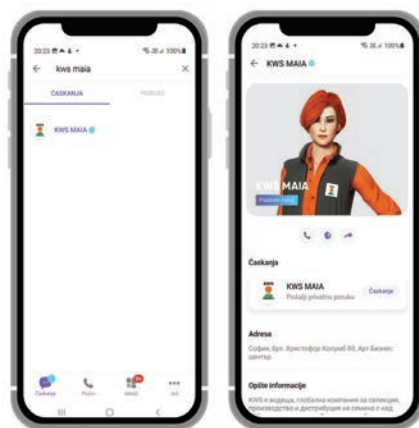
20:23 100%

kws maia

ĆASKANJA

PORUKE

KWS MAIA

Ćaskanje

Pozivi

Izbori

Još

20:23 100%

KWS MAIA

KWS MAIA

Pošalji poruku

Ćaskanja

KWS MAIA

Pošalji privatnu poruku

Ćaskanje

Adresa

София, бул. Христофор Колумб 60, Арт Бизнес център

Opšte informacije

KWS е водеща, глобална компания за селекция, производство и дистрибуция на семена с над